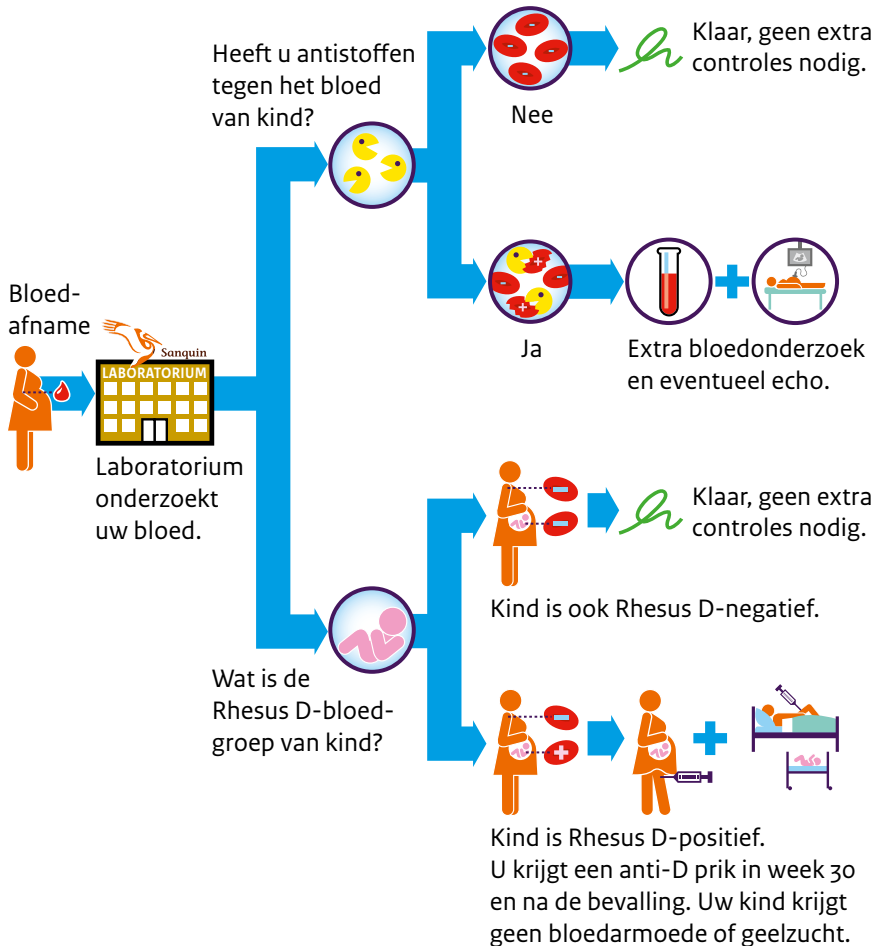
Bloedafname

Sanquin
LABORATORIUM

Laboratorium onderzoekt uw bloed.

Heeft u antistoffen tegen het bloed van kind?

Nee

Klaar, geen extra controles nodig.

Ja

Extra bloedonderzoek en eventueel echo.

Wat is de Rhesus D-bloedgroep van kind?

Klaar, geen extra controles nodig.

Kind is ook Rhesus D-negatief.

Kind is Rhesus D-positief.
U krijgt een anti-D prik in week 30 en na de bevalling. Uw kind krijgt geen bloedarmoede of geelzucht.